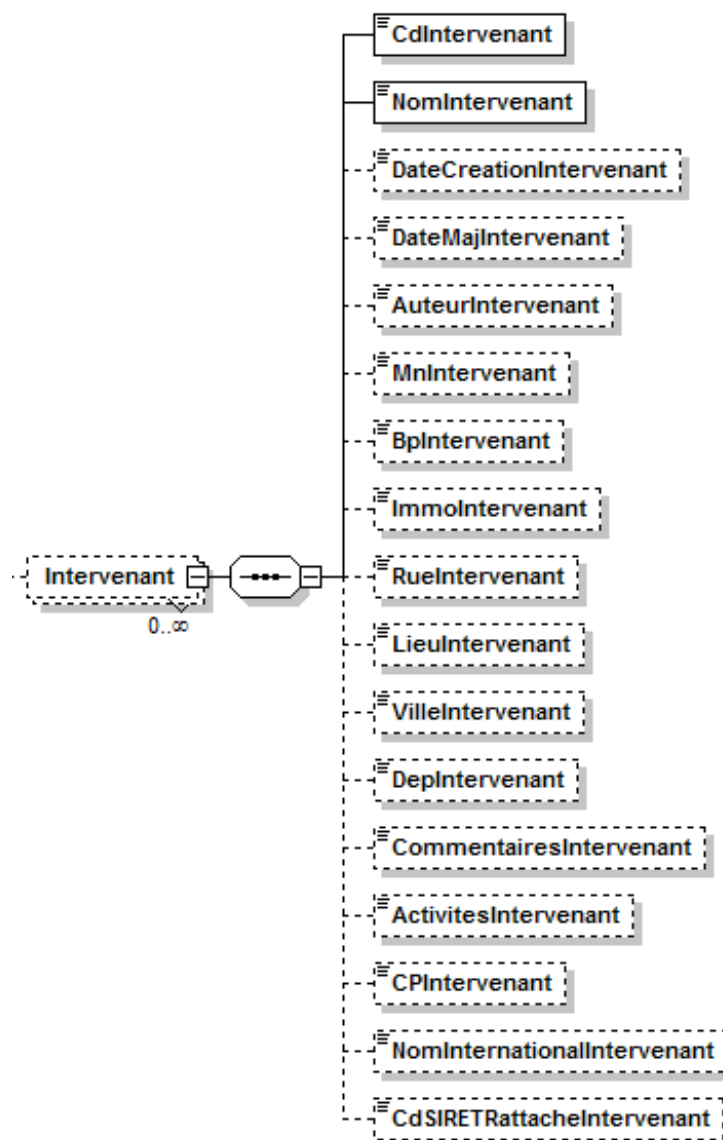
Intervenant

0..∞

CdIntervenant

NomIntervenant

DateCreationIntervenant

DateMajIntervenant

AuteurIntervenant

MnIntervenant

BpIntervenant

ImmoIntervenant

RueIntervenant

LieuIntervenant

VilleIntervenant

DepIntervenant

CommentairesIntervenant

ActivitesIntervenant

CPIntervenant

NomInternationalIntervenant

CdSIRETRattacheIntervenant